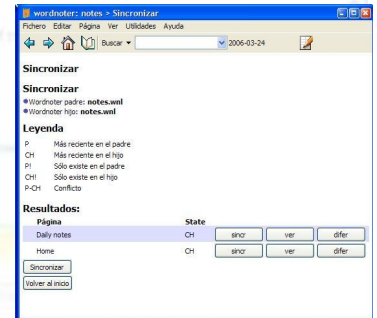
wordnoter: notes > Sincronizar

Fichero Editar Página Ver Utilidades Ayuda

Buscar ▾ 2006-03-24

Sincronizar

Sincronizar

• Wordnoter padre: notes.wnl
• Wordnoter hijo: notes.wnl

Leyenda

| | |
|---|---|
| P | Más reciente en el padre |
| CH | Más reciente en el hijo |
| P! | Sólo existe en el padre |
| CH! | Sólo existe en el hijo |
| P-CH | Conflicto |

Resultados:

| Página | State | | | |
|---|---|---|---|---|
| Daily notes | CH | sincr | ver | difer |
| Home | CH | sincr | ver | difer |

Sincronizar

Volver al inicio